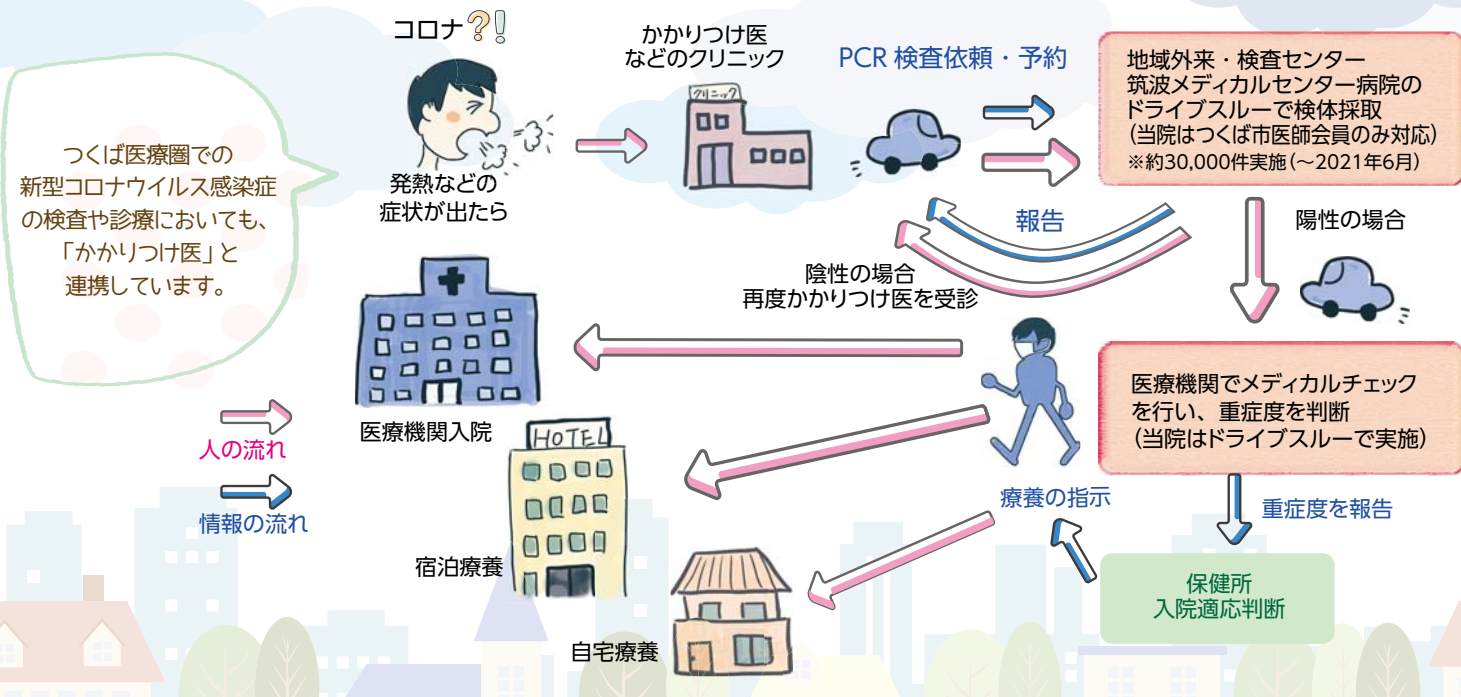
つくば医療圏での新型コロナウイルス感染症の検査や診療においても、「かかりつけ医」と連携しています。

コロナ?!

発熱などの症状が出たら

かかりつけ医などのクリニック

クリニック

PCR 検査依頼・予約

地域外来・検査センター
筑波メディカルセンター病院のドライブスルーで検体採取
（当院はつくば市医師会員のみ対応）
※約30,000件実施（～2021年6月）

報告

陽性の場合

陰性の場合
再度かかりつけ医を受診

医療機関でメディカルチェックを行い、重症度を判断
（当院はドライブスルーで実施）

重症度を報告

保健所
入院適応判断

療養の指示

医療機関入院

HOTEL

宿泊療養

自宅療養

人の流れ

情報の流れ